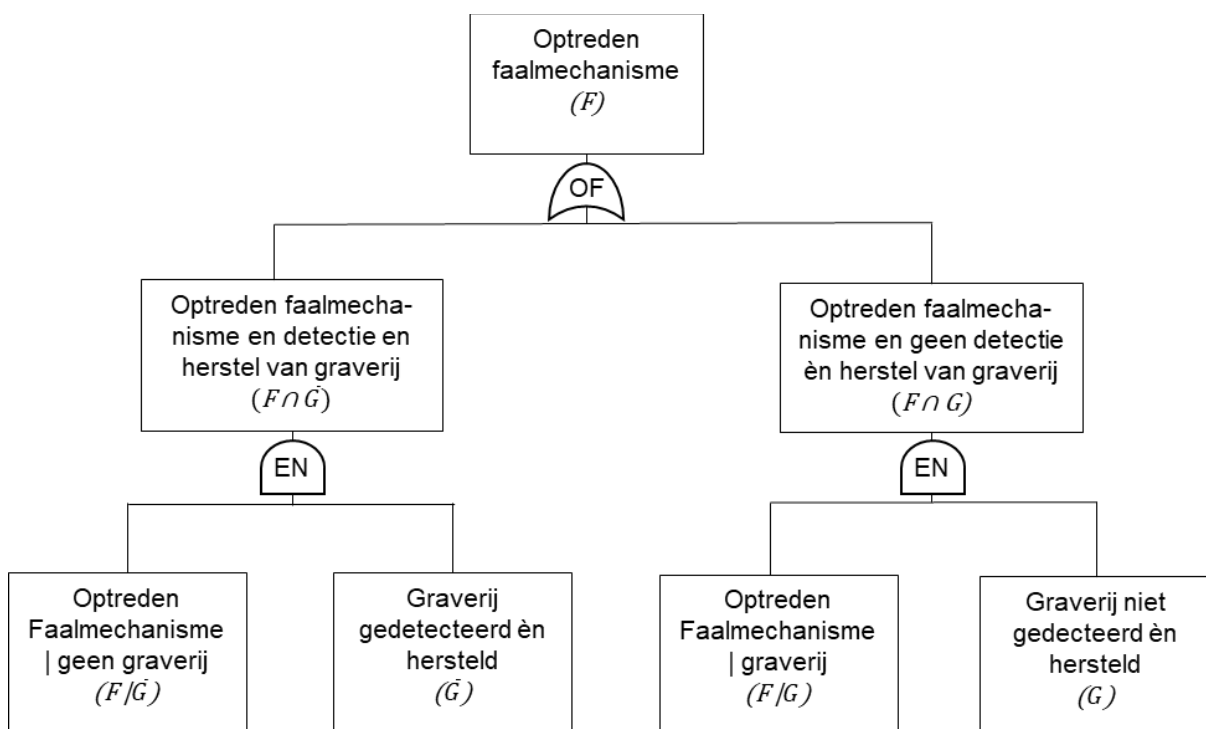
Optreden faalmechanisme
$(F)$

OF

Optreden faalmechanisme en detectie en herstel van graverij
$(F \cap \dot{G})$

EN

Optreden Faalmechanisme | geen graverij
$(F/\dot{G})$

Graverij gedetecteerd èn hersteld
$(\dot{G})$

Optreden faalmechanisme en geen detectie èn herstel van graverij
$(F \cap G)$

EN

Optreden Faalmechanisme | graverij
$(F/G)$

Graverij niet gedecteerd èn hersteld
$(G)$